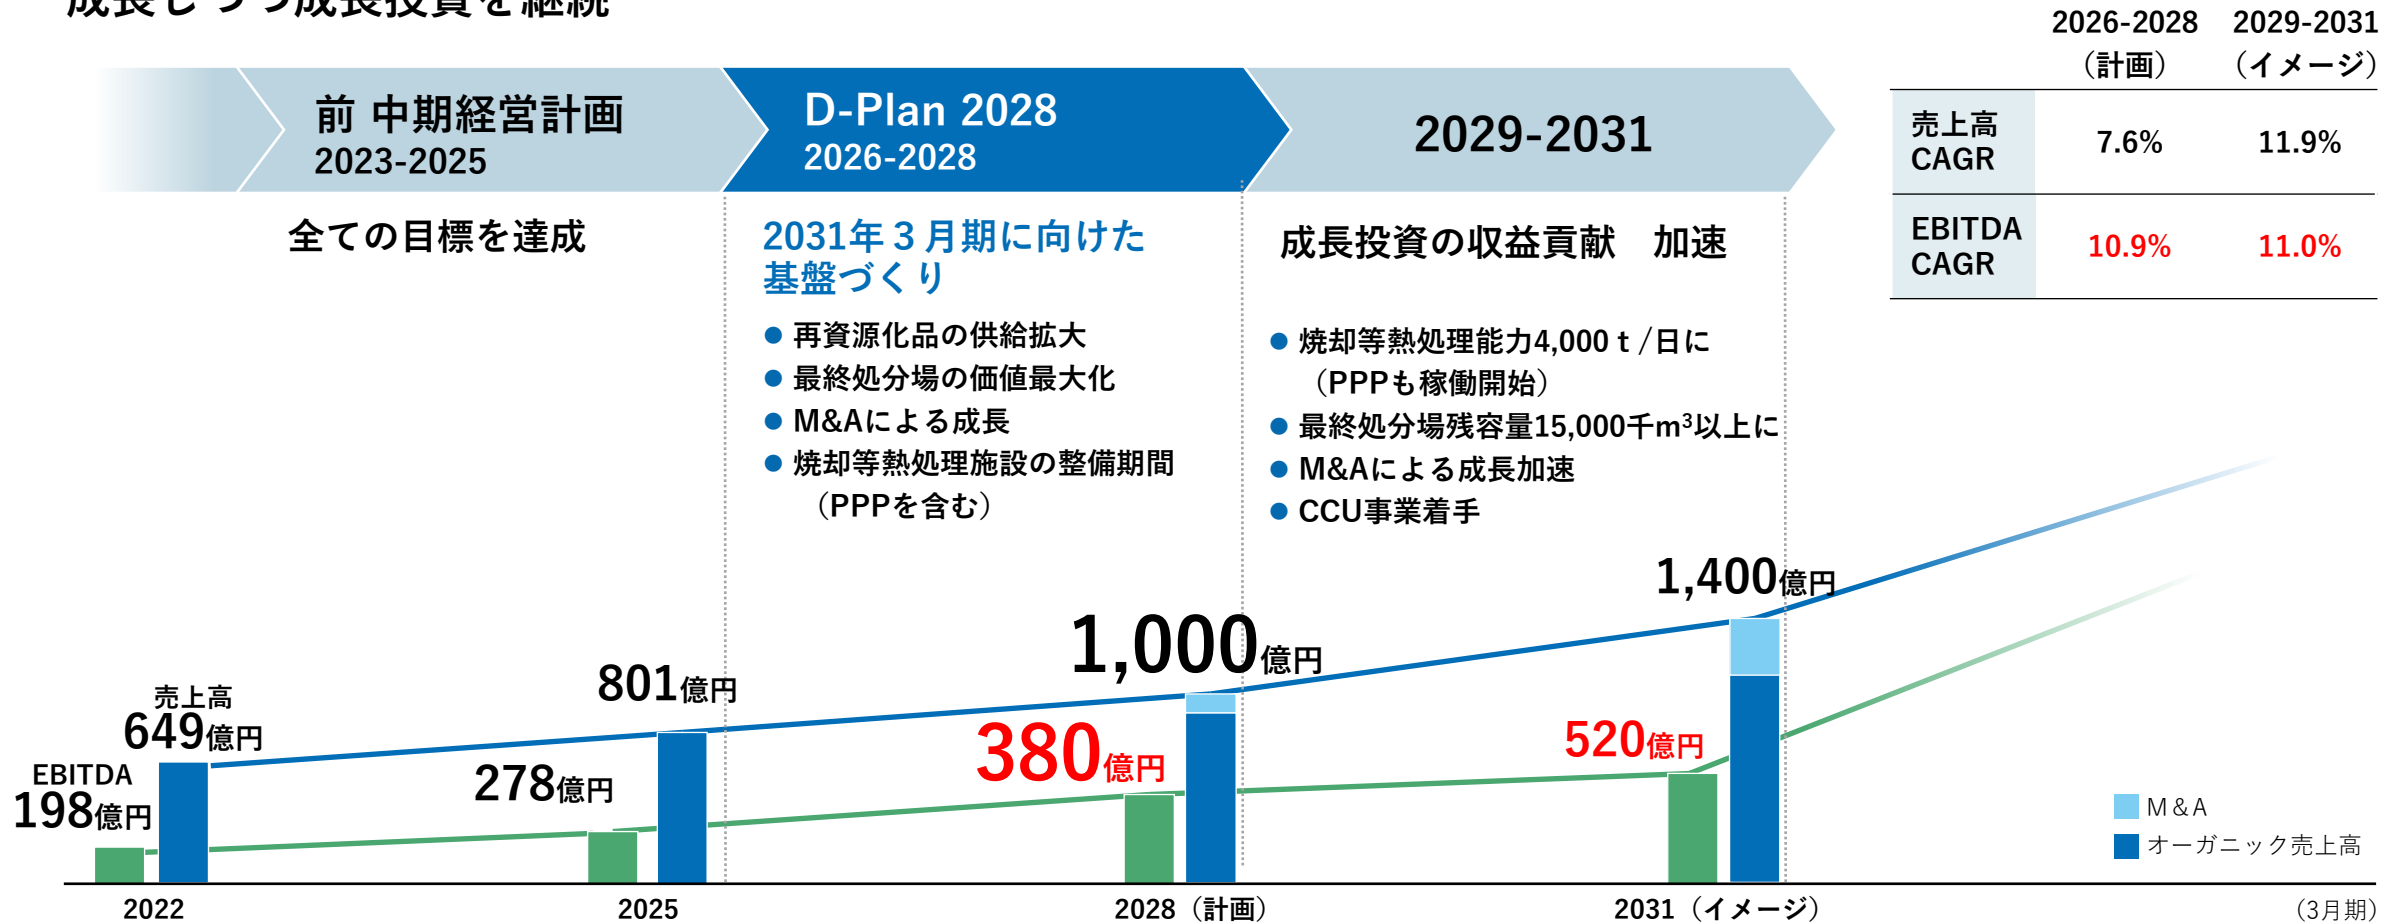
前 中期経営計画
2023-2025

D-Plan 2028
2026-2028

2029-2031

| | 2026-2028（計画） | 2029-2031（イメージ） |
|---|---|---|
| 売上高 CAGR | 7.6% | 11.9% |
| EBITDA CAGR | 10.9% | 11.0% |

全ての目標を達成

2031年３月期に向けた基盤づくり

● 再資源化品の供給拡大
● 最終処分場の価値最大化
● M&Aによる成長
● 焼却等熱処理施設の整備期間（PPPを含む）

成長投資の収益貢献　加速

● 焼却等熱処理能力4,000ｔ/日に（PPPも稼働開始）
● 最終処分場残容量15,000千m³以上に
● M&Aによる成長加速
● CCU事業着手

売上高
649億円
EBITDA
198億円
801億円
278億円
1,000億円
380億円
1,400億円
520億円

M＆A
オーガニック売上高

2022
2025
2028（計画）
2031（イメージ）
（3月期）